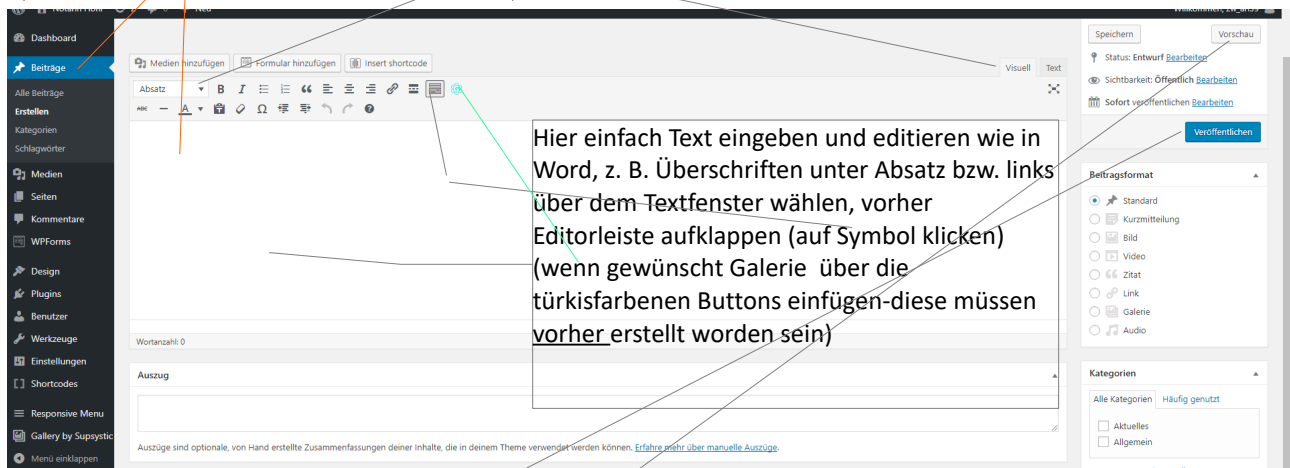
Notarin Hohl  Neu  Willkommen, zw_an39

Dashboard
Beiträge
Alle Beiträge
Erstellen
Kategorien
Schlagwörter
Medien
Seiten
Kommentare
WPForms
Design
Plugins
Benutzer
Werkzeuge
Einstellungen
Shortcodes
Responsive Menu
Gallery by Supsystic
Menü einklappen

Medien hinzufügen  Formular hinzufügen  Insert shortcode  Visuell  Text

Absatz

Hier einfach Text eingeben und editieren wie in Word, z. B. Überschriften unter Absatz bzw. links über dem Textfenster wählen, vorher Editorleiste aufklappen (auf Symbol klicken) (wenn gewünscht Galerie über die türkisfarbenen Buttons einfügen-diese müssen vorher erstellt worden sein)

Wortanzahl: 0

Auszug

Auszüge sind optionale, von Hand erstellte Zusammenfassungen deiner Inhalte, die in deinem Theme verwendet werden können. Erfahre mehr über manuelle Auszüge.

Speichern  Vorschau
Status: Entwurf Bearbeiten
Sichtbarkeit: Öffentlich Bearbeiten
Sofort veröffentlichen Bearbeiten
Veröffentlichen

Beitragsformat
Standard
Kurzmitteilung
Bild
Video
Zitat
Link
Galerie
Audio

Kategorien
Alle Kategorien  Häufig genutzt
Aktuelles
Allgemein